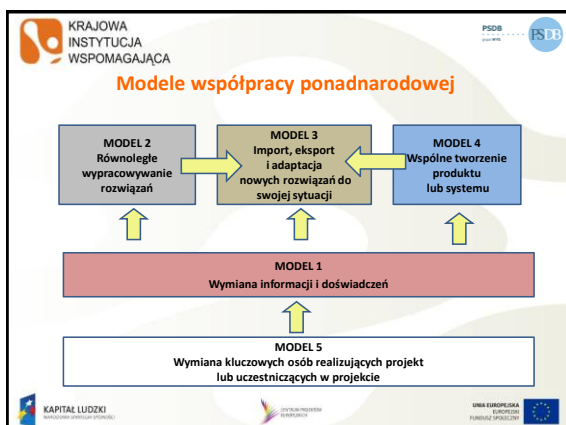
KRAJOWA INSTYTUCJA WSPOMAGAJĄCA

PSDB

PSDB

Modele współpracy ponadnarodowej

MODEL 2
Równoległe wypracowywanie rozwiązań

MODEL 3
Import, eksport i adaptacja nowych rozwiązań do swojej sytuacji

MODEL 4
Wspólne tworzenie produktu lub systemu

MODEL 1
Wymiana informacji i doświadczeń

MODEL 5
Wymiana kluczowych osób realizujących projekt lub uczestniczących w projekcie

KAPITAŁ LUDZKI
NARODOWA STRATEGIA SPÓJNOŚCI

CENTRUM PROJEKTÓW EUROPEJSKICH

UNIA EUROPEJSKA
EUROPEJSKI FUNDUSZ SPOŁECZNY